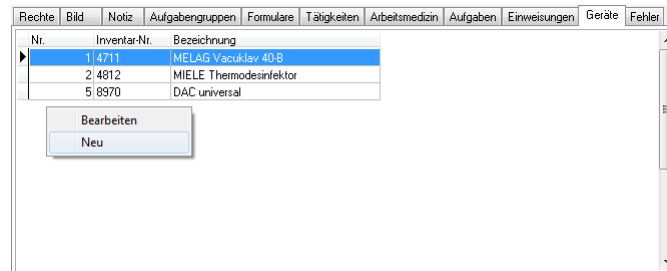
Rechte | Bild | Notiz | Aufgabengruppen | Formulare | Tätigkeiten | Arbeitsmedizin | Aufgaben | Einweisungen | Geräte | Fehler

| Nr. | Inventar-Nr. | Bezeichnung |
|---|---|---|
| 1 | 4711 | MELAG Vacuklav 40-B |
| 2 | 4812 | MIELE Thermodesinfektor |
| 5 | 8970 | DAC universal |

Bearbeiten
Neu